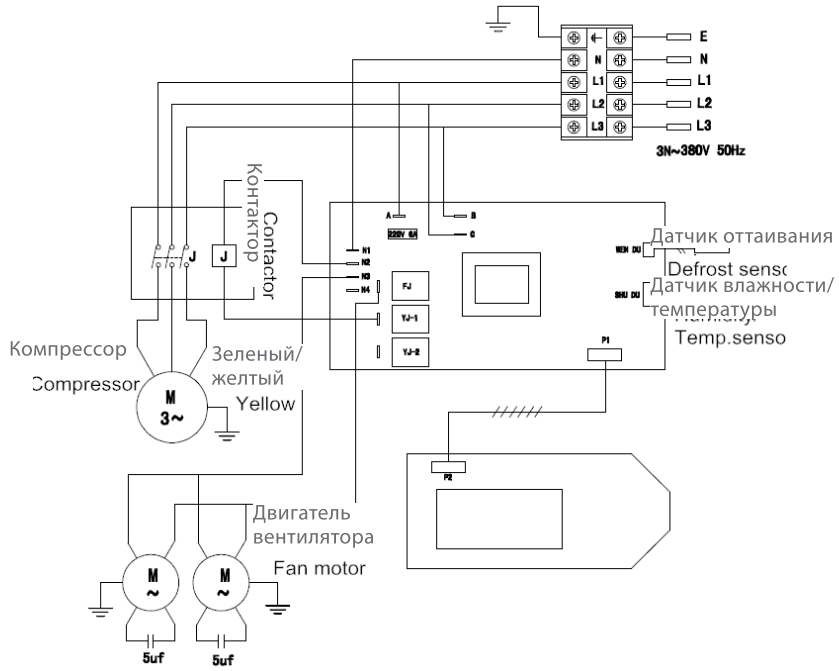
E
N
L1
L2
L3
N
L1
L2
L3
3N~380V 50Hz

Контактор
Contactor
J
J

A
220V 6A
B
C
N1
N2
N3
N4
FJ
YJ-1
YJ-2
P1
WEN DU
SHU DU
Датчик оттаивания
Defrost senso
Датчик влажности/температуры
Humidity/
Temp.senso

Компрессор
Compressor
M
3~
Зеленый/желтый
Yellow

P2

Двигатель вентилятора
Fan motor
M
~
M
~
5uf
5uf